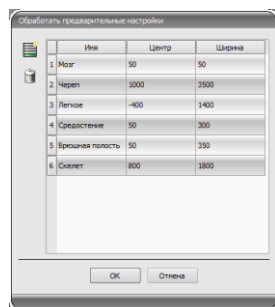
Обработать предварительные настройки

|   | Имя | Центр | Ширина |
|---|---|---|---|
| 1 | Мозг | 50 | 50 |
| 2 | Череп | 1000 | 3500 |
| 3 | Легкое | -400 | 1400 |
| 4 | Средостение | 50 | 300 |
| 5 | Брюшная полость | 50 | 350 |
| 6 | Скелет | 800 | 1800 |

OK
Отмена